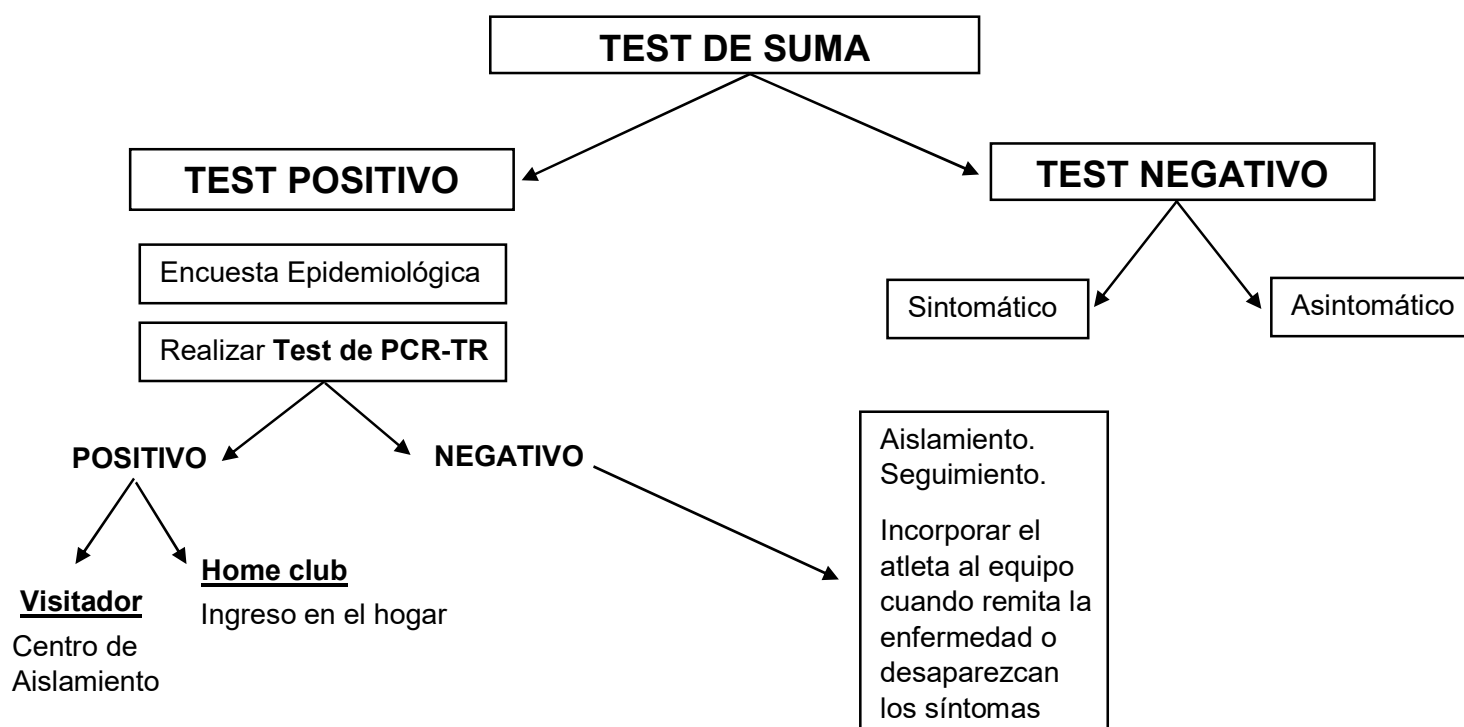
TEST DE SUMA

TEST POSITIVO

TEST NEGATIVO

Encuesta Epidemiológica

Realizar **Test de PCR-TR**

Sintomático

Asintomático

POSITIVO

NEGATIVO

Aislamiento. Seguimiento.

Incorporar el atleta al equipo cuando remita la enfermedad o desaparezcan los síntomas

Visitador

Centro de Aislamiento

Home club

Ingreso en el hogar